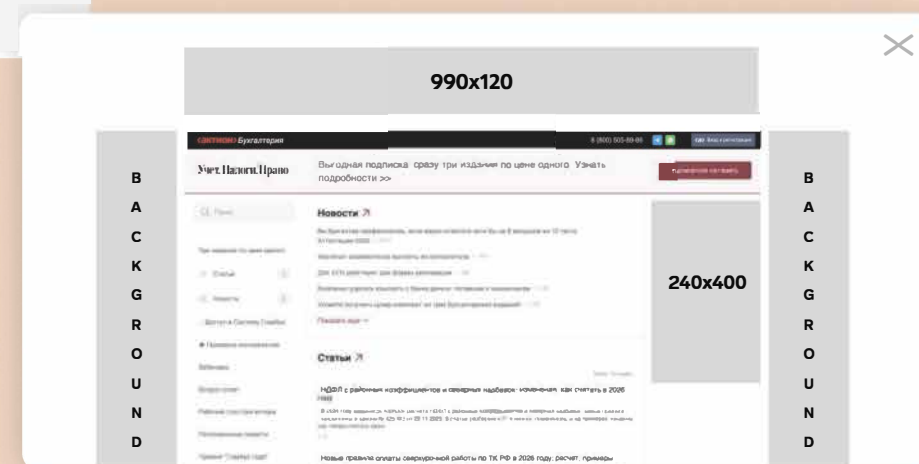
990x120

B
A
C
K
G
R
O
U
N
D

Бухгалтерия

Учет. Налоги. Право

Выгодная подписка: сразу три издания по цене одного. Узнать подробности >>

Поиск

Новости

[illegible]

Показать еще

Статьи

НДФЛ с районных коэффициентов и северных надбавок: изменения, как считать в 2026 году

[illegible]

Новые правила оплаты сверхурочной работы по ТК РФ в 2026 году: расчет, примеры

240x400

B
A
C
K
G
R
O
U
N
D